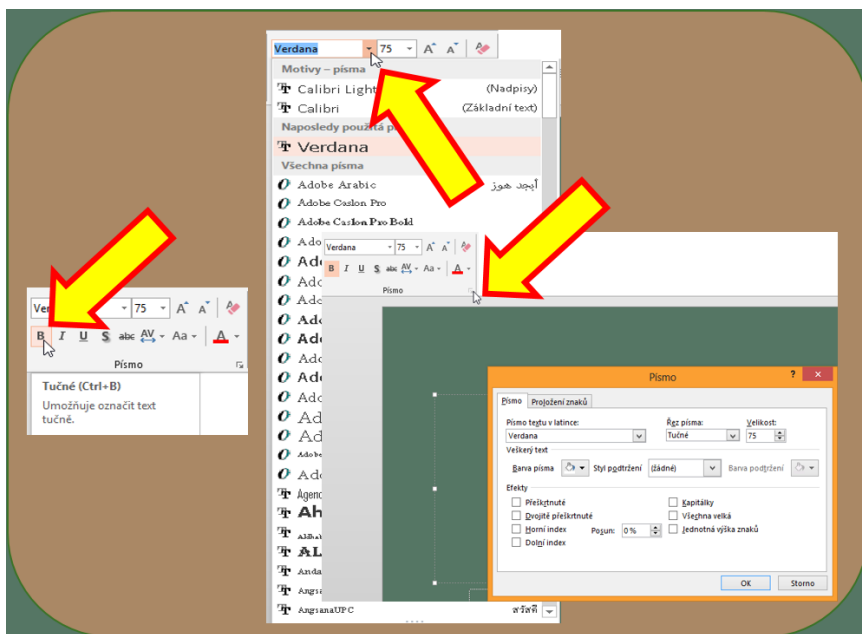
Verdana 75 A A

Motivy – písma
Calibri Light (Nadpisy)
Calibri (Základní text)
Naposledy použitá p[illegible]
Verdana
Všechna písma
Adobe Arabic أبجد هوز
Adobe Caslon Pro
Adobe Caslon Pro Bold
Ado
Ado
Ado
Ado
Ado
Ado
Ado
Ado
Ado
Ado
Ado
Ado
Ado
Ado
Ado
Agenc
Ah
Aldhab
AL
Anda
Angsa
AngsanaUPC สวัสดี

Verdana 75 A A
B I U S abc AV Aa A
Písmo

Verd 75 A A
B I U S abc AV Aa A
Písmo
Tučné (Ctrl+B)
Umožňuje označit text tučně.

Písmo ? ✕
Písmo Proložení znaků
Písmo textu v latince: Řez písma: Velikost:
Verdana Tučné 75
Veškerý text
Barva písma Styl podtržení (žádné) Barva podtržení
Efekty
Přeškrtnuté
Dvojitě přeškrtnuté
Horní index Posun: 0 %
Dolní index
Kapitálky
Všechna velká
Jednotná výška znaků
OK Storno